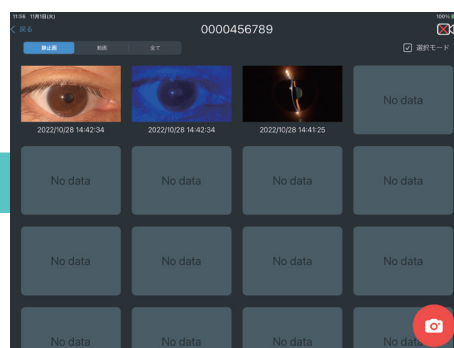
11:56 11月1日(火)

100%

< 戻る

0000456789

静止画 動画 全て

☑ 選択モード

2022/10/28 14:42:34

2022/10/28 14:42:34

2022/10/28 14:41:25

No data

No data

No data

No data

No data

No data

No data

No data

No data

No data

No data

No data

No data